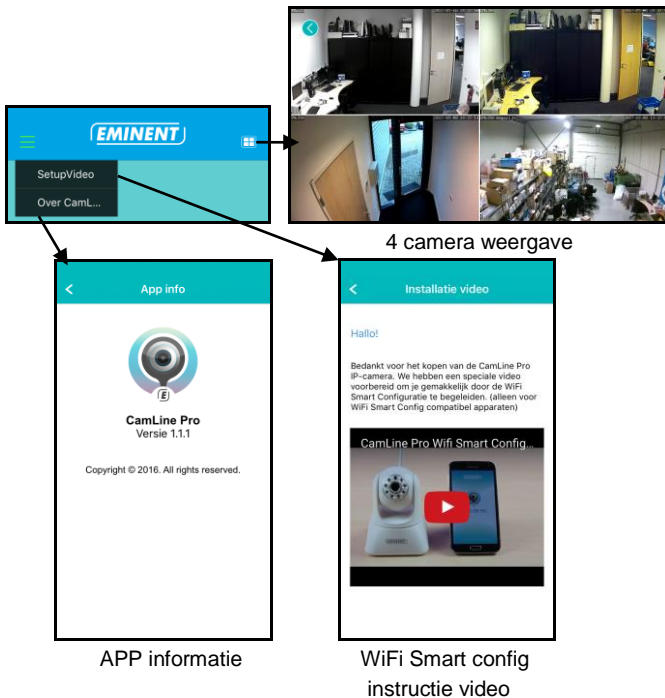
EMINENT

SetupVideo

Over CamL...

4 camera weergave

App info

CamLine Pro
Versie 1.1.1

Copyright © 2016. All rights reserved.

APP informatie

Installatie video

Hallo!

Bedankt voor het kopen van de CamLine Pro IP-camera. We hebben een speciale video voorbereid om je gemakkelijk door de WiFi Smart Configuratie te begeleiden. (alleen voor WiFi Smart Config compatibel apparaten)

CamLine Pro Wifi Smart Config...

WiFi Smart config instructie video